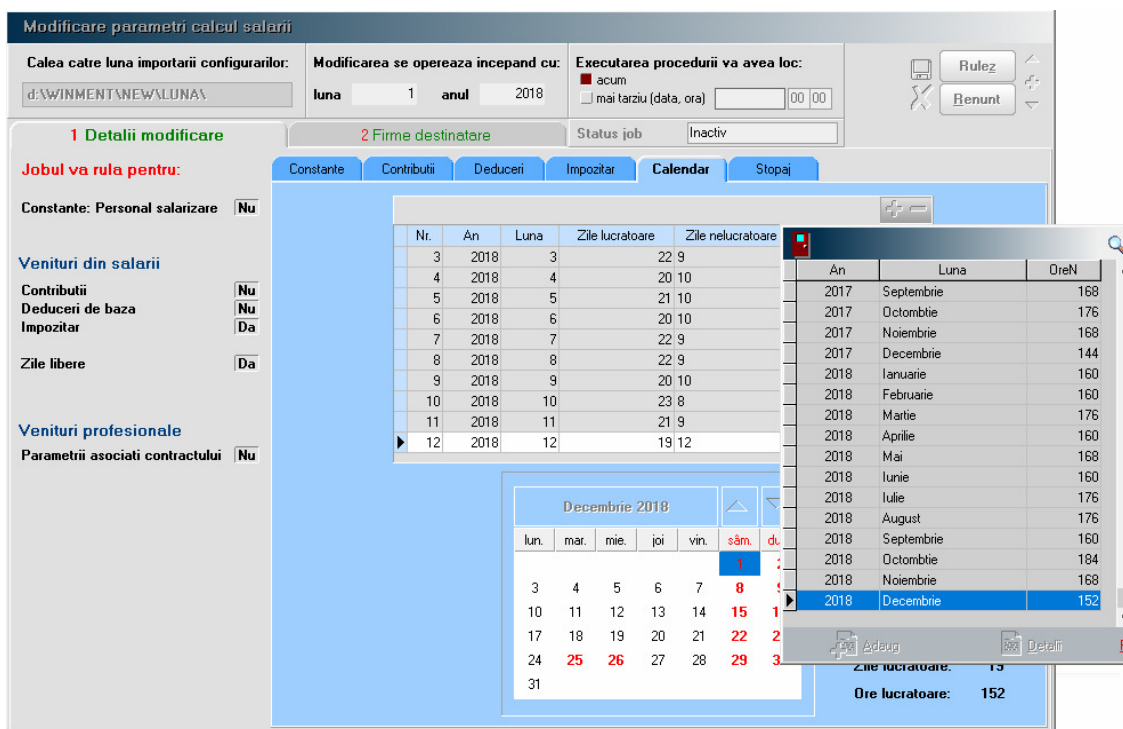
Modificare parametri calcul salarii

Calea catre luna importarii configurarilor:
d:\WINMENT\NEW\LUNA\

Modificarea se opereaza incepand cu:
luna 1 anul 2018

Executarea procedurii va avea loc:
acum
mai tarziu (data, ora) 00 00

Rulez
Renunt

1 Detalii modificare
2 Firme destinatare
Status job Inactiv

Jobul va rula pentru:

Constante: Personal salarizare Nu

Venituri din salarii
Contributii Nu
Deduceri de baza Nu
Impozitar Da

Zile libere Da

Venituri profesionale
Parametrii asociati contractului Nu

Constante | Contributii | Deduceri | Impozitar | Calendar | Stopaj

| Nr. | An | Luna | Zile lucratoare | Zile nelucratoare |
|---|---|---|---|---|
| 3 | 2018 | 3 | 22 | 9 |
| 4 | 2018 | 4 | 20 | 10 |
| 5 | 2018 | 5 | 21 | 10 |
| 6 | 2018 | 6 | 20 | 10 |
| 7 | 2018 | 7 | 22 | 9 |
| 8 | 2018 | 8 | 22 | 9 |
| 9 | 2018 | 9 | 20 | 10 |
| 10 | 2018 | 10 | 23 | 8 |
| 11 | 2018 | 11 | 21 | 9 |
| 12 | 2018 | 12 | 19 | 12 |

Decembrie 2018

| lun. | mar. | mie. | joi | vin. | sâm. | du |
|---|---|---|---|---|---|---|
| | | | | | 1 | 2 |
| 3 | 4 | 5 | 6 | 7 | 8 | 9 |
| 10 | 11 | 12 | 13 | 14 | 15 | 1 |
| 17 | 18 | 19 | 20 | 21 | 22 | 2 |
| 24 | 25 | 26 | 27 | 28 | 29 | 3 |
| 31 | | | | | | |

| An | Luna | OreN |
|---|---|---|
| 2017 | Septembrie | 168 |
| 2017 | Octombtie | 176 |
| 2017 | Noiembrie | 168 |
| 2017 | Decembrie | 144 |
| 2018 | Ianuarie | 160 |
| 2018 | Februarie | 160 |
| 2018 | Martie | 176 |
| 2018 | Aprilie | 160 |
| 2018 | Mai | 168 |
| 2018 | Iunie | 160 |
| 2018 | Iulie | 176 |
| 2018 | August | 176 |
| 2018 | Septembrie | 160 |
| 2018 | Octombtie | 184 |
| 2018 | Noiembrie | 168 |
| 2018 | Decembrie | 152 |

Adaug Detalii

Zile lucratoare: 19
Ore lucratoare: 152